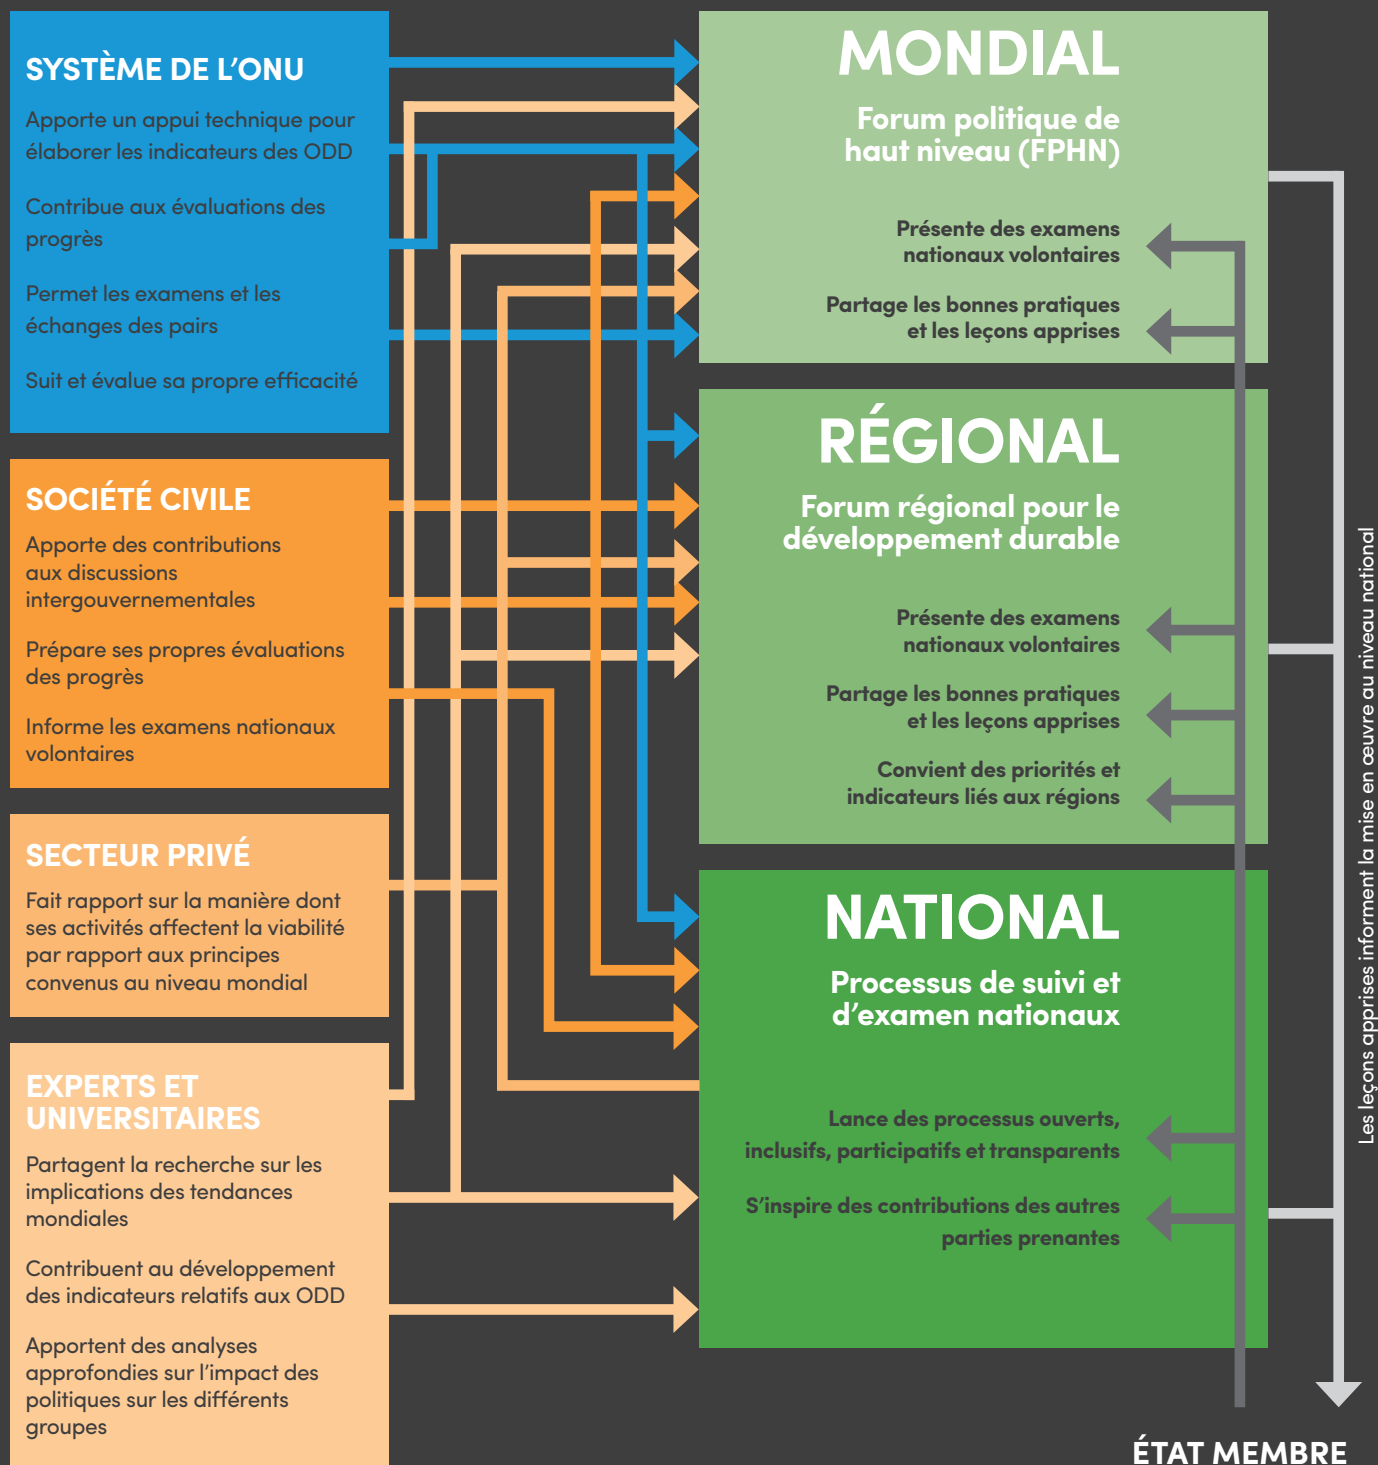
SYSTÈME DE L'ONU

Apporte un appui technique pour élaborer les indicateurs des ODD

Contribue aux évaluations des progrès

Permet les examens et les échanges des pairs

Suit et évalue sa propre efficacité

SOCIÉTÉ CIVILE

Apporte des contributions aux discussions intergouvernementales

Prépare ses propres évaluations des progrès

Informe les examens nationaux volontaires

SECTEUR PRIVÉ

Fait rapport sur la manière dont ses activités affectent la viabilité par rapport aux principes convenus au niveau mondial

EXPERTS ET UNIVERSITAIRES

Partagent la recherche sur les implications des tendances mondiales

Contribuent au développement des indicateurs relatifs aux ODD

Apportent des analyses approfondies sur l'impact des politiques sur les différents groupes

MONDIAL

Forum politique de haut niveau (FPHN)

Présente des examens nationaux volontaires

Partage les bonnes pratiques et les leçons apprises

RÉGIONAL

Forum régional pour le développement durable

Présente des examens nationaux volontaires

Partage les bonnes pratiques et les leçons apprises

Convient des priorités et indicateurs liés aux régions

NATIONAL

Processus de suivi et d'examen nationaux

Lance des processus ouverts, inclusifs, participatifs et transparents

S'inspire des contributions des autres parties prenantes

Les leçons apprises informent la mise en œuvre au niveau national

ÉTAT MEMBRE